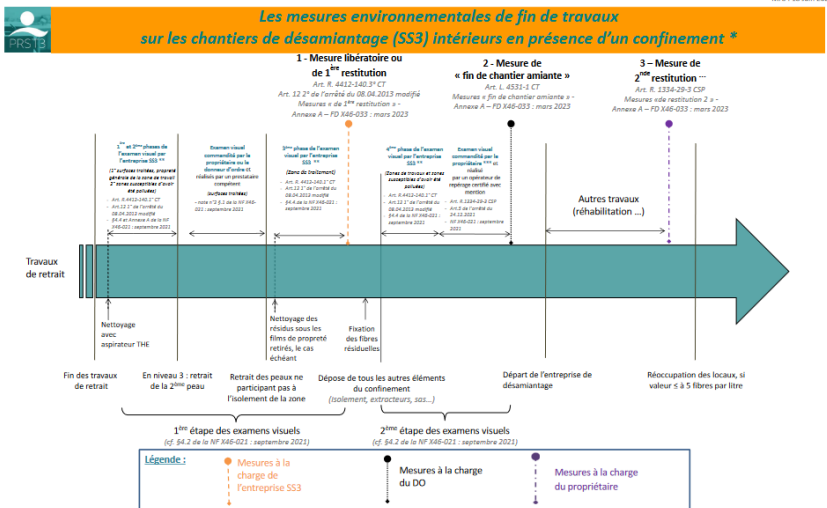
PRST3

Les mesures environnementales de fin de travaux sur les chantiers de désamiantage (SS3) intérieurs en présence d'un confinement *

1 - Mesure libératoire ou de 1$^{ère}$ restitution
Art. R. 4412-140.3° CT
Art. 12 2° de l'arrêté du 08.04.2013 modifié
Mesures « de 1$^{ère}$ restitution » - Annexe A – FD X46-033 : mars 2023

2 - Mesure de « fin de chantier amiante »
Art. L. 4531-1 CT
Mesures « fin de chantier amiante » - Annexe A – FD X46-033 : mars 2023

3 – Mesure de 2$^{nde}$ restitution ***
Art. R. 1334-29-3 CSP
Mesures «de restitution 2 » - Annexe A – FD X46-033 : mars 2023

1$^{er}$ et 2$^{ème}$ phases de l'examen visuel par l'entreprise SS3 **
(1$^{er}$ surfaces traitées, propreté générale de la zone de travail 2$^{e}$ zones susceptibles d'avoir été polluées)
- Art. R.4412-140.1° CT
- Art.12 1° de l'arrêté du 08.04.2013 modifié
- §4.4 et Annexe A de la NF X46-021 : septembre 2021

Examen visuel commandité par le propriétaire ou le donneur d'ordre et réalisé par un prestataire compétent
(surfaces traitées)
- note n°2 §1 de la NF X46-021 : septembre 2021

3$^{ème}$ phase de l'examen visuel par l'entreprise SS3 **
(Zone de traitement)
- Art. R. 4412-140.1° CT
- Art.12 1° de l'arrêté du 08.04.2013 modifié
- §4.4 de la NF X46-021 : septembre 2021

4$^{ème}$ phase de l'examen visuel par l'entreprise SS3 **
(Zones de travaux et zones susceptibles d'avoir été polluées)
- Art. R.4412-140.1° CT
- Art.12 1° de l'arrêté du 08.04.2013 modifié
- §4.4 de la NF X46-021 : septembre 2021

Examen visuel commandité par le propriétaire **** et réalisé par un opérateur de repérage certifié avec mention
- Art. R.1334-29-3 CSP
- Art.5 de l'arrêté du 26.11.2011
- NF X46-021 : septembre 2021

Autres travaux (réhabilitation ...)

Travaux de retrait

Nettoyage avec aspirateur THE

Nettoyage des résidus sous les films de propreté retirés, le cas échéant

Fixation des fibres résiduelles

Fin des travaux de retrait

En niveau 3 : retrait de la 2$^{ème}$ peau

Retrait des peaux ne participant pas à l'isolement de la zone

Dépose de tous les autres éléments du confinement (isolement, extracteurs, sas...)

Départ de l'entreprise de désamiantage

Réoccupation des locaux, si valeur ≤ à 5 fibres par litre

1$^{ère}$ étape des examens visuels
(cf. §4.2 de la NF X46-021 : septembre 2021)

2$^{ème}$ étape des examens visuels
(cf. §4.2 de la NF X46-021 : septembre 2021)

Légende :
Mesures à la charge de l'entreprise SS3
Mesures à la charge du DO
Mesures à la charge du propriétaire